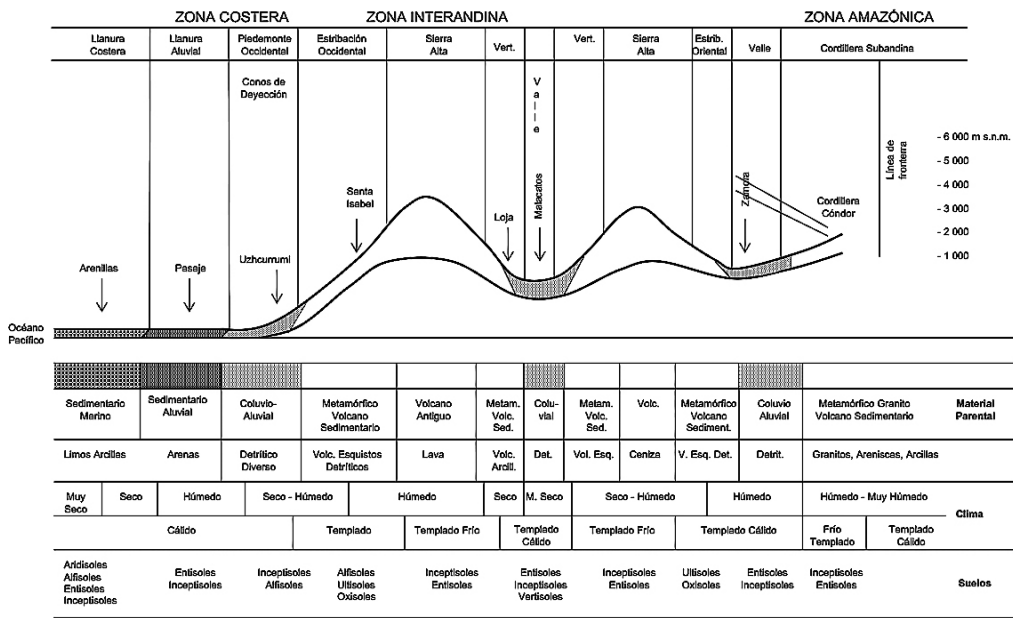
ZONA COSTERA ZONA INTERANDINA ZONA AMAZÓNICA

| Llanura Costera | Llanura Aluvial | Piedemonte Occidental | Estribación Occidental | Sierra Alta | Vert. | | Vert. | Sierra Alta | Estrib. Oriental | Valle | Cordillera Subandina |
|---|---|---|---|---|---|---|---|---|---|---|---|

Conos de Deyección

Valle

Línea de frontera

- 6 000 m s.n.m.
- 5 000
- 4 000
- 3 000
- 2 000
- 1 000

Santa Isabel

Loja

Malacatos

Zamora

Cordillera Cóndor

Arenillas

Pasaje

Uzhcurrumi

Océano Pacífico

| Sedimentario Marino | Sedimentario Aluvial | Coluvio-Aluvial | Metamórfico Volcano Sedimentario | Volcano Antiguo | Metam. Volc. Sed. | Coluvial | Metam. Volc. Sed. | Volc. | Metamórfico Volcano Sediment. | Coluvio Aluvial | Metamórfico Granito Volcano Sedimentario | Material Parental |
|---|---|---|---|---|---|---|---|---|---|---|---|---|
| Limos Arcillas | Arenas | Detrítico Diverso | Volc. Esquistos Detríticos | Lava | Volc. Arcill. | Det. | Vol. Esq. | Ceniza | V. Esq. Det. | Detrít. | Granitos, Areniscas, Arcillas | |

| Muy Seco | Seco | Húmedo | Seco - Húmedo | Húmedo | Seco | M. Seco | Seco - Húmedo | Húmedo | Húmedo - Muy Húmedo | Clima |
|---|---|---|---|---|---|---|---|---|---|---|

| Cálido | Templado | Templado Frío | Templado Cálido | Templado Frío | Templado Cálido | Frío Templado | Templado Cálido |
|---|---|---|---|---|---|---|---|

| Aridisoles Alfisoles Entisoles Inceptisoles | Entisoles Inceptisoles | Inceptisoles Alfisoles | Alfisoles Ultisoles Oxisoles | Inceptisoles Entisoles | Entisoles Inceptisoles Vertisoles | Inceptisoles Entisoles | Ultisoles Oxisoles | Entisoles Inceptisoles | Inceptisoles Entisoles | Suelos |
|---|---|---|---|---|---|---|---|---|---|---|